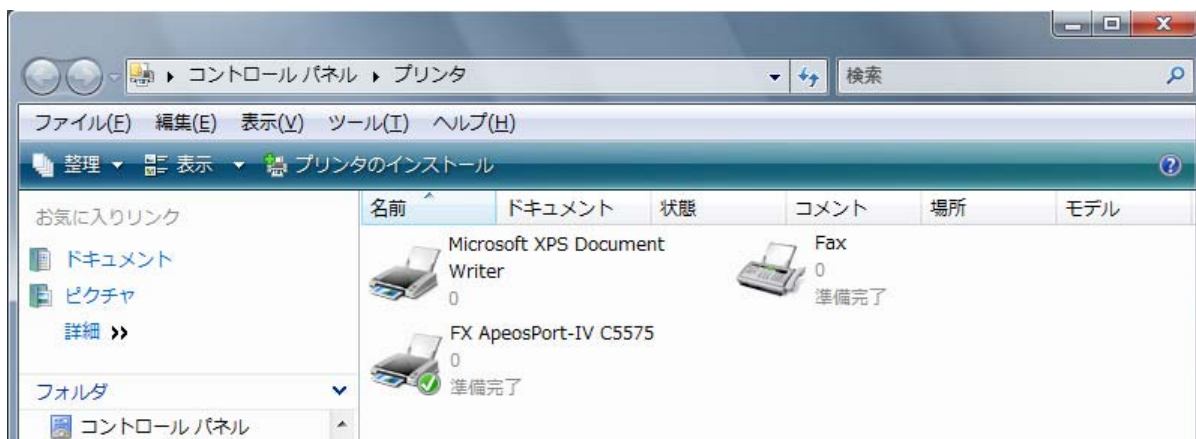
▸ コントロール パネル ▸ プリンタ
検索

ファイル(F) 編集(E) 表示(V) ツール(T) ヘルプ(H)

整理 ▾ 表示 ▾ プリンタのインストール

お気に入りリンク
ドキュメント
ピクチャ
詳細 »

フォルダ
コントロール パネル

| 名前 | ドキュメント | 状態 | コメント | 場所 | モデル |
|---|---|---|---|---|---|

Microsoft XPS Document Writer
0

Fax
0
準備完了

FX ApeosPort-IV C5575
0
準備完了